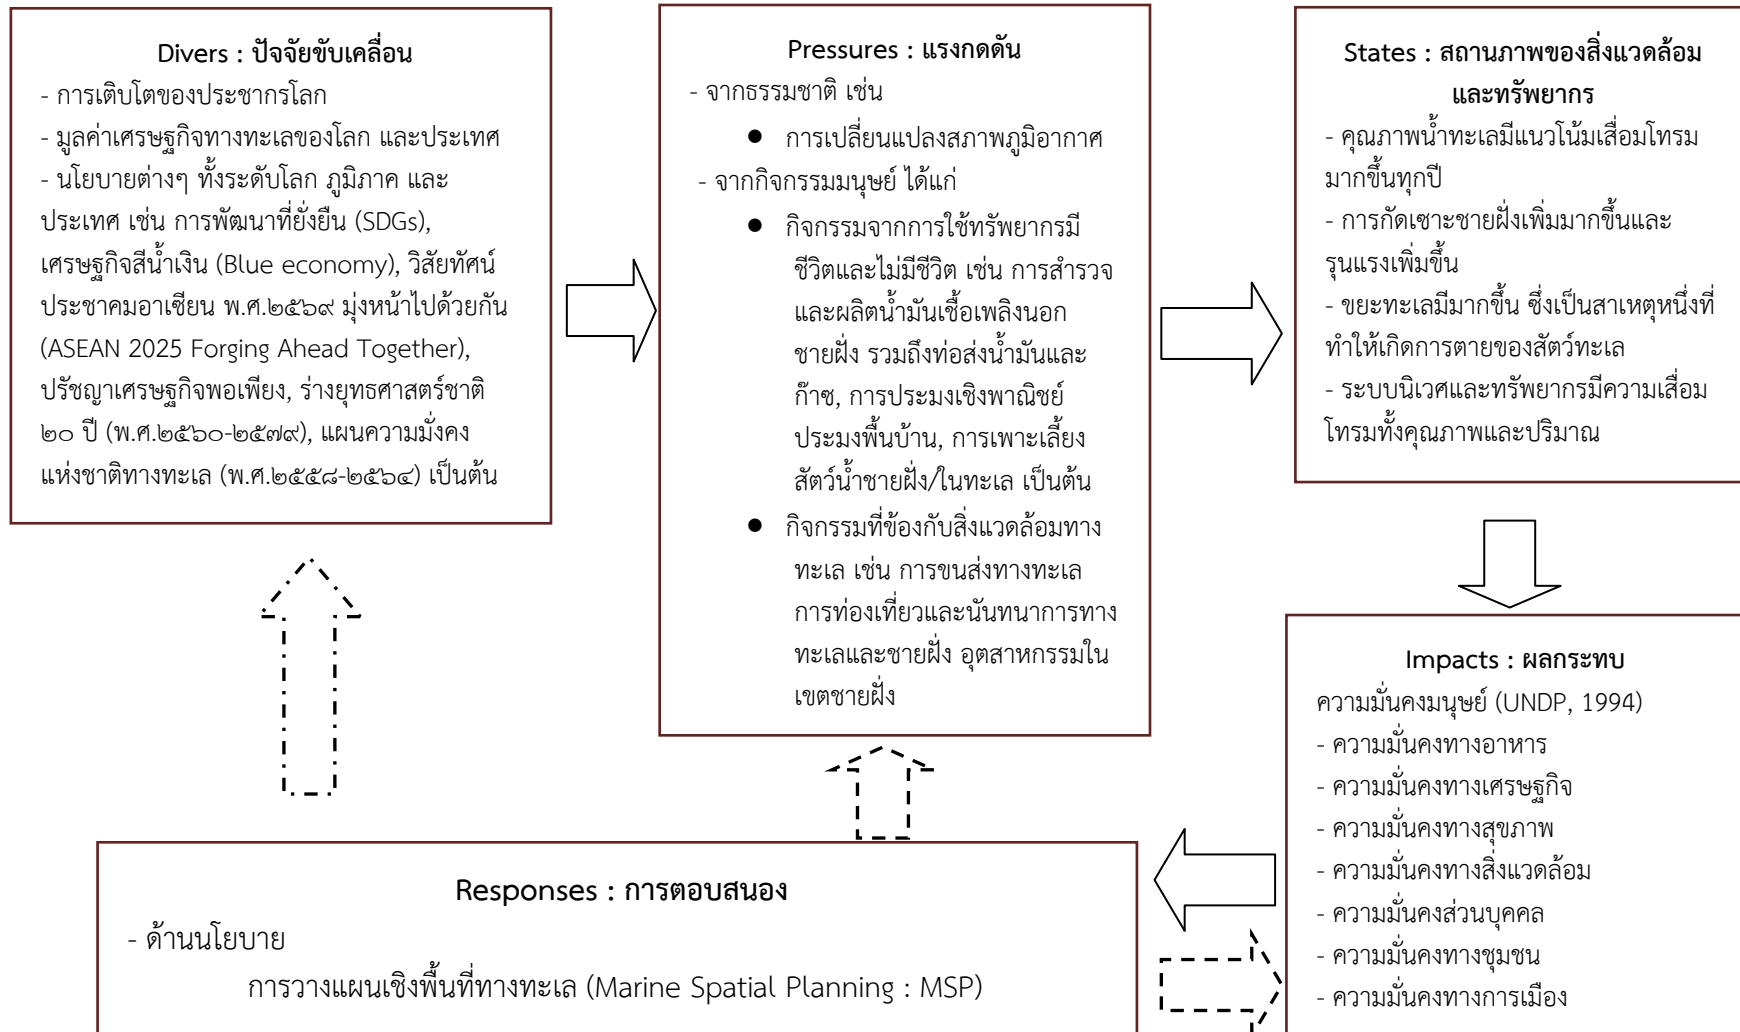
**Divers : ปัจจัยขับเคลื่อน**
- การเติบโตของประชากรโลก
- มูลค่าเศรษฐกิจทางทะเลของโลก และประเทศ
- นโยบายต่างๆ ทั้งระดับโลก ภูมิภาค และประเทศ เช่น การพัฒนาที่ยั่งยืน (SDGs), เศรษฐกิจสีน้ำเงิน (Blue economy), วิสัยทัศน์ประชาคมอาเซียน พ.ศ.๒๕๖๙ มุ่งหน้าไปด้วยกัน (ASEAN 2025 Forging Ahead Together), ปรัชญาเศรษฐกิจพอเพียง, ร่างยุทธศาสตร์ชาติ ๒๐ ปี (พ.ศ.๒๕๖๐-๒๕๗๙), แผนความมั่งคงแห่งชาติทางทะเล (พ.ศ.๒๕๕๘-๒๕๖๔) เป็นต้น

**Pressures : แรงกดดัน**
- จากธรรมชาติ เช่น
- การเปลี่ยนแปลงสภาพภูมิอากาศ
- จากกิจกรรมมนุษย์ ได้แก่
- กิจกรรมจากการใช้ทรัพยากรมีชีวิตและไม่มีชีวิต เช่น การสำรวจและผลิตน้ำมันเชื้อเพลิงนอกชายฝั่ง รวมถึงท่อส่งน้ำมันและก๊าซ, การประมงเชิงพาณิชย์ ประมงพื้นบ้าน, การเพาะเลี้ยงสัตว์น้ำชายฝั่ง/ในทะเล เป็นต้น
- กิจกรรมที่ข้องกับสิ่งแวดล้อมทางทะเล เช่น การขนส่งทางทะเล การท่องเที่ยวและนันทนาการทางทะเลและชายฝั่ง อุตสาหกรรมในเขตชายฝั่ง

**States : สถานภาพของสิ่งแวดล้อมและทรัพยากร**
- คุณภาพน้ำทะเลมีแนวโน้มเสื่อมโทรมมากขึ้นทุกปี
- การกัดเซาะชายฝั่งเพิ่มมากขึ้นและรุนแรงเพิ่มขึ้น
- ขยะทะเลมีมากขึ้น ซึ่งเป็นสาเหตุหนึ่งที่ทำให้เกิดการตายของสัตว์ทะเล
- ระบบนิเวศและทรัพยากรมีความเสื่อมโทรมทั้งคุณภาพและปริมาณ

**Impacts : ผลกระทบ**
ความมั่นคงมนุษย์ (UNDP, 1994)
- ความมั่นคงทางอาหาร
- ความมั่นคงทางเศรษฐกิจ
- ความมั่นคงทางสุขภาพ
- ความมั่นคงทางสิ่งแวดล้อม
- ความมั่นคงส่วนบุคคล
- ความมั่นคงทางชุมชน
- ความมั่นคงทางการเมือง

**Responses : การตอบสนอง**
- ด้านนโยบาย
การวางแผนเชิงพื้นที่ทางทะเล (Marine Spatial Planning : MSP)